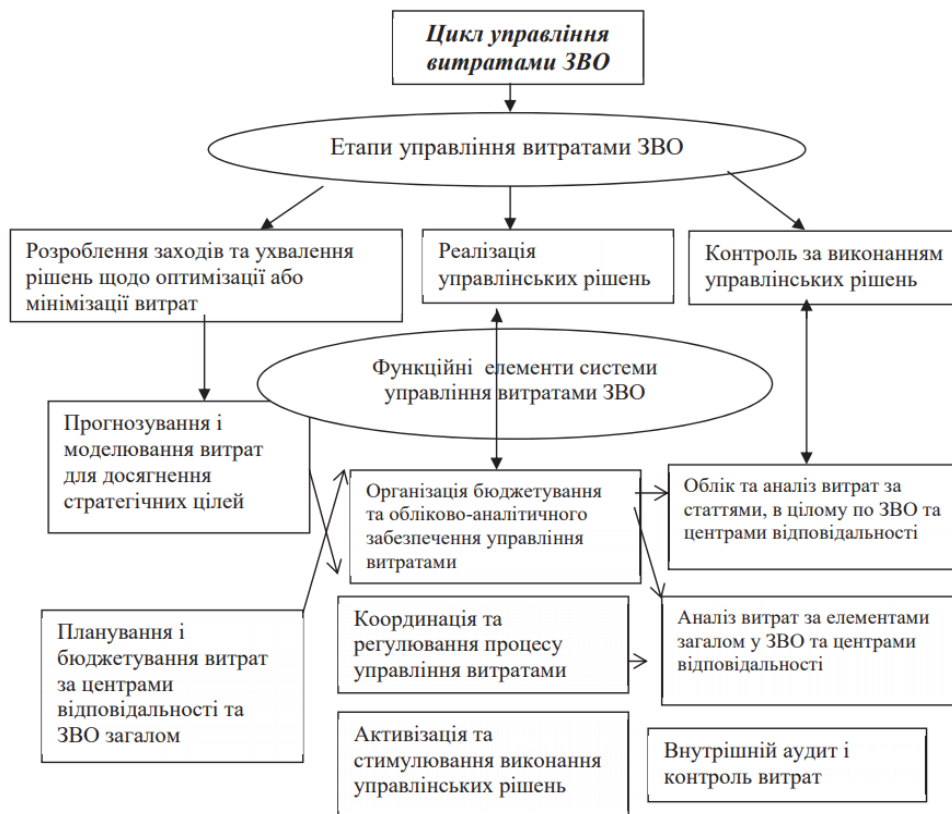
Цикл управління витратами ЗВО

Етапи управління витратами ЗВО

Розроблення заходів та ухвалення рішень щодо оптимізації або мінімізації витрат

Реалізація управлінських рішень

Контроль за виконанням управлінських рішень

Функційні елементи системи управління витратами ЗВО

Прогнозування і моделювання витрат для досягнення стратегічних цілей

Організація бюджетування та обліково-аналітичного забезпечення управління витратами

Облік та аналіз витрат за статтями, в цілому по ЗВО та центрами відповідальності

Планування і бюджетування витрат за центрами відповідальності та ЗВО загалом

Координація та регулювання процесу управління витратами

Аналіз витрат за елементами загалом у ЗВО та центрами відповідальності

Активізація та стимулювання виконання управлінських рішень

Внутрішній аудит і контроль витрат